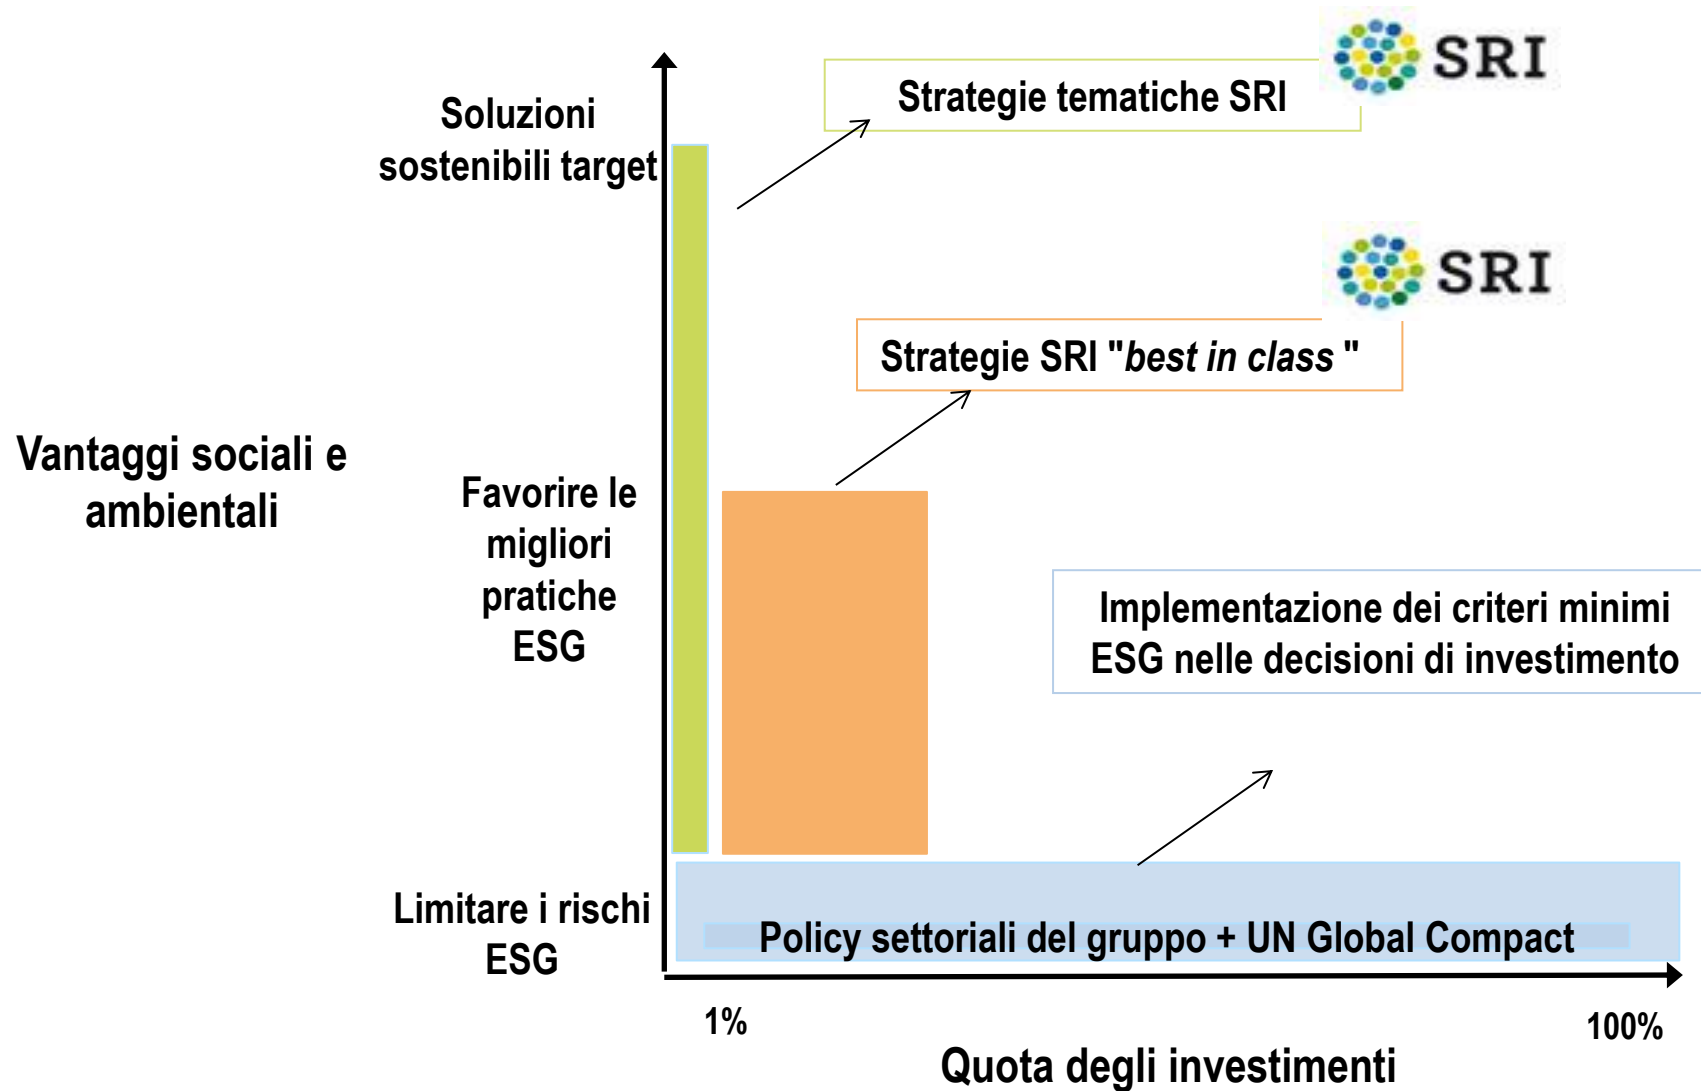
SRI

Strategie tematiche SRI

Soluzioni sostenibili target

SRI

Strategie SRI "*best in class* "

Vantaggi sociali e ambientali

Favorire le migliori pratiche ESG

Implementazione dei criteri minimi ESG nelle decisioni di investimento

Limitare i rischi ESG

Policy settoriali del gruppo + UN Global Compact

1%

100%

Quota degli investimenti